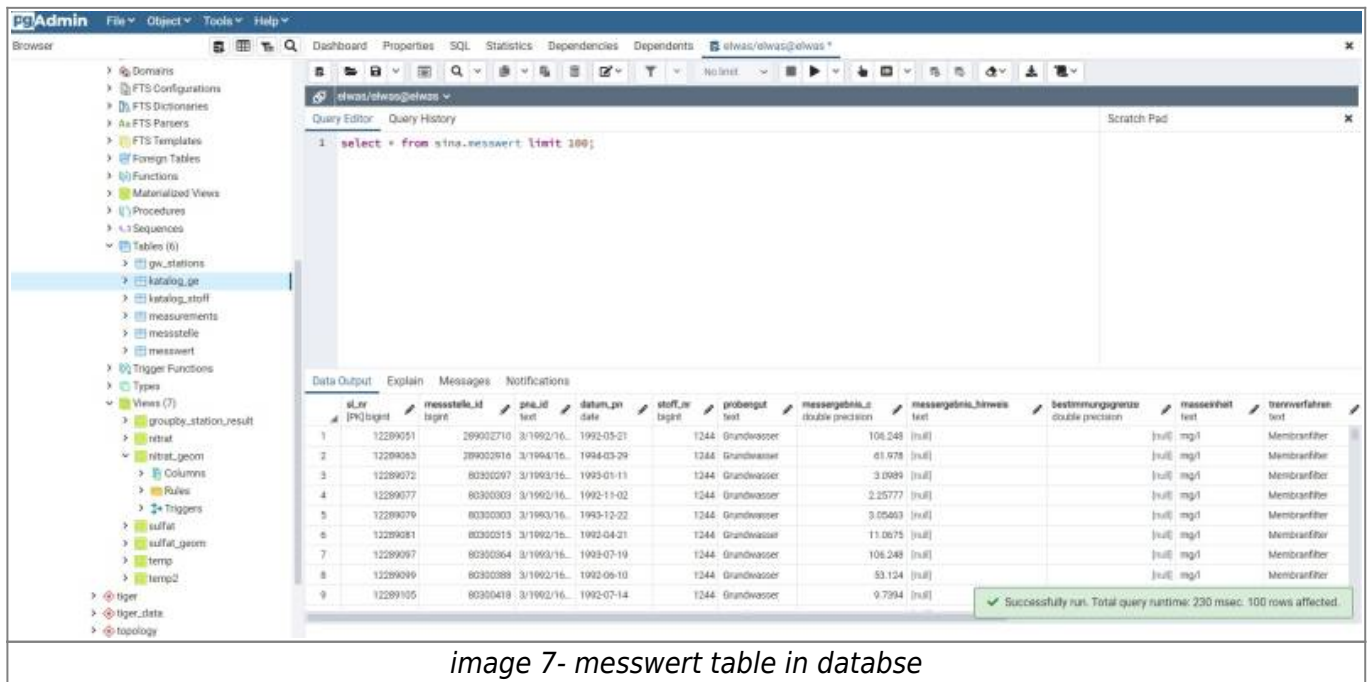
pgAdmin File Object Tools Help

Browser

Dashboard Properties SQL Statistics Dependencies Dependents elwas/elwas@elwas *

No limit

elwas/elwas@elwas

Query Editor Query History

Scratch Pad

1 select * from sina.messwert limit 100;

Domains
FTS Configurations
FTS Dictionaries
FTS Parsers
FTS Templates
Foreign Tables
Functions
Materialized Views
Procedures
Sequences
Tables (6)
gw_stations
katalog_ge
katalog_stoff
measurements
messstelle
messwert
Trigger Functions
Types
Views (7)
groupby_station_result
nitrat
nitrat_geom
Columns
Rules
Triggers
sulfat
sulfat_geom
temp
temp2
tiger
tiger_data
topology

Data Output Explain Messages Notifications

| | si_nr [PK] bigint | messstelle_id bigint | pns_id text | datum_pn date | stoff_nr bigint | probengut text | messergebnis_c double precision | messergebnis_hinweis text | bestimmungsgrenze double precision | masseinheit text | trennverfahren text |
|---|---|---|---|---|---|---|---|---|---|---|---|
| 1 | 12289051 | 289002710 | 3/1992/16... | 1992-05-21 | 1244 | Grundwasser | 106.248 | [null] | [null] | mg/l | Membranfilter |
| 2 | 12289063 | 289002916 | 3/1994/16... | 1994-03-29 | 1244 | Grundwasser | 61.978 | [null] | [null] | mg/l | Membranfilter |
| 3 | 12289072 | 80300297 | 3/1993/16... | 1993-01-11 | 1244 | Grundwasser | 3.0989 | [null] | [null] | mg/l | Membranfilter |
| 4 | 12289077 | 80300303 | 3/1992/16... | 1992-11-02 | 1244 | Grundwasser | 2.25777 | [null] | [null] | mg/l | Membranfilter |
| 5 | 12289079 | 80300303 | 3/1993/16... | 1993-12-22 | 1244 | Grundwasser | 3.05463 | [null] | [null] | mg/l | Membranfilter |
| 6 | 12289081 | 80300315 | 3/1992/16... | 1992-04-21 | 1244 | Grundwasser | 11.0675 | [null] | [null] | mg/l | Membranfilter |
| 7 | 12289097 | 80300364 | 3/1993/16... | 1993-07-19 | 1244 | Grundwasser | 106.248 | [null] | [null] | mg/l | Membranfilter |
| 8 | 12289099 | 80300388 | 3/1992/16... | 1992-06-10 | 1244 | Grundwasser | 53.124 | [null] | [null] | mg/l | Membranfilter |
| 9 | 12289105 | 80300418 | 3/1992/16... | 1992-07-14 | 1244 | Grundwasser | 9.7394 | [null] | | | |

✓ Successfully run. Total query runtime: 230 msec. 100 rows affected.

image 7- messwert table in databse